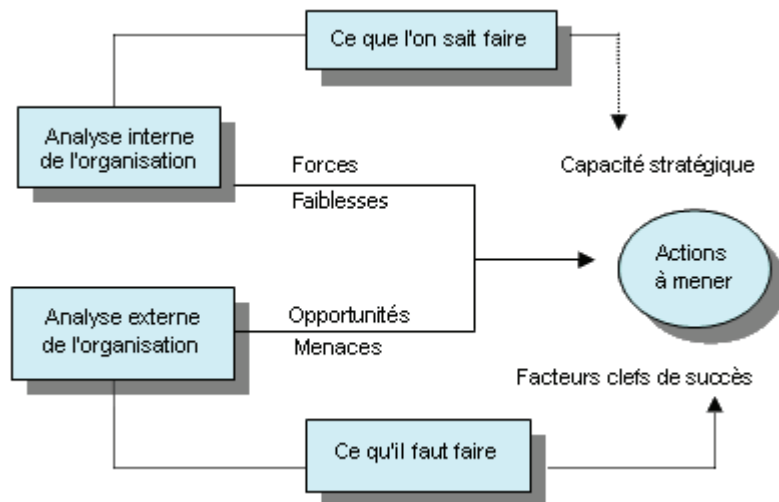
Ce que l'on sait faire

Analyse interne de l'organisation

Forces

Faiblesses

Capacité stratégique

Actions à mener

Analyse externe de l'organisation

Opportunités

Menaces

Facteurs clefs de succès

Ce qu'il faut faire